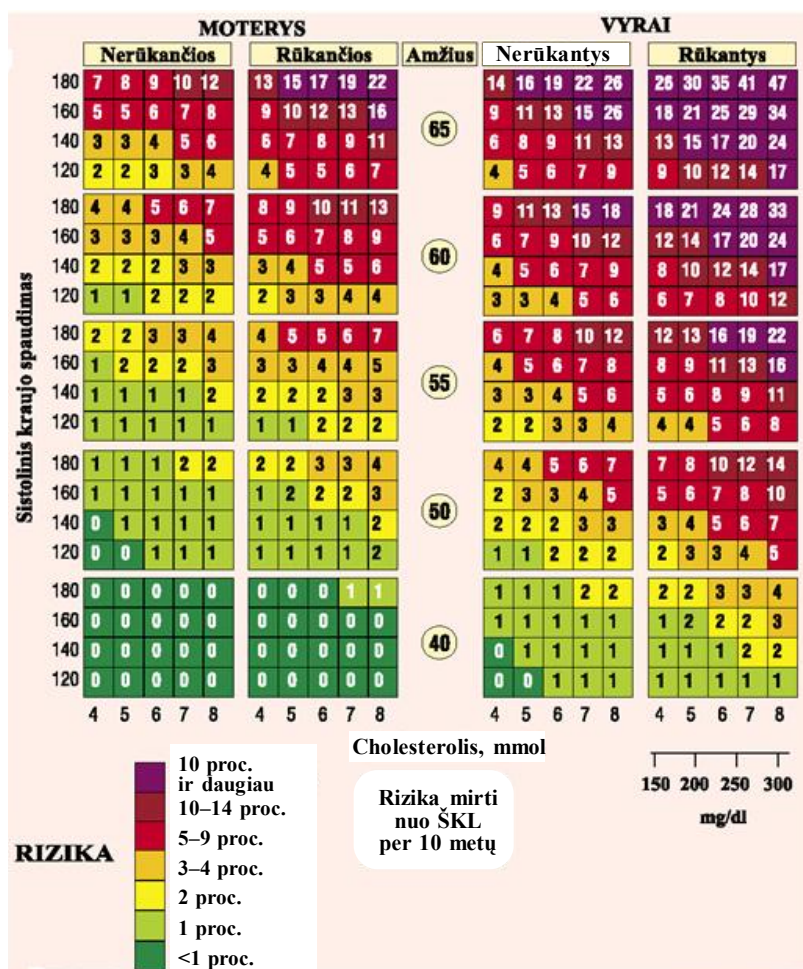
MOTERYS

VYRAI

| | Nerūkančios | | | | | Rūkančios | | | | | Amžius | Nerūkantys | | | | | Rūkantys | | | | |
|---|---|---|---|---|---|---|---|---|---|---|---|---|---|---|---|---|---|---|---|---|---|
| 180 | 7 | 8 | 9 | 10 | 12 | 13 | 15 | 17 | 19 | 22 | | 14 | 16 | 19 | 22 | 26 | 26 | 30 | 35 | 41 | 47 |
| 160 | 5 | 5 | 6 | 7 | 8 | 9 | 10 | 12 | 13 | 16 | 65 | 9 | 11 | 13 | 15 | 26 | 18 | 21 | 25 | 29 | 34 |
| 140 | 3 | 3 | 4 | 5 | 6 | 6 | 7 | 8 | 9 | 11 | | 6 | 8 | 9 | 11 | 13 | 13 | 15 | 17 | 20 | 24 |
| 120 | 2 | 2 | 3 | 3 | 4 | 4 | 5 | 5 | 6 | 7 | | 4 | 5 | 6 | 7 | 9 | 9 | 10 | 12 | 14 | 17 |
| 180 | 4 | 4 | 5 | 6 | 7 | 8 | 9 | 10 | 11 | 13 | | 9 | 11 | 13 | 15 | 18 | 18 | 21 | 24 | 28 | 33 |
| 160 | 3 | 3 | 3 | 4 | 5 | 5 | 6 | 7 | 8 | 9 | 60 | 6 | 7 | 9 | 10 | 12 | 12 | 14 | 17 | 20 | 24 |
| 140 | 2 | 2 | 2 | 3 | 3 | 3 | 4 | 5 | 5 | 6 | | 4 | 5 | 6 | 7 | 9 | 8 | 10 | 12 | 14 | 17 |
| 120 | 1 | 1 | 2 | 2 | 2 | 2 | 3 | 3 | 4 | 4 | | 3 | 3 | 4 | 5 | 6 | 6 | 7 | 8 | 10 | 12 |
| 180 | 2 | 2 | 3 | 3 | 4 | 4 | 5 | 5 | 6 | 7 | | 6 | 7 | 8 | 10 | 12 | 12 | 13 | 16 | 19 | 22 |
| 160 | 1 | 2 | 2 | 2 | 3 | 3 | 3 | 4 | 4 | 5 | 55 | 4 | 5 | 6 | 7 | 8 | 8 | 9 | 11 | 13 | 16 |
| 140 | 1 | 1 | 1 | 1 | 2 | 2 | 2 | 2 | 3 | 3 | | 3 | 3 | 4 | 5 | 6 | 5 | 6 | 8 | 9 | 11 |
| 120 | 1 | 1 | 1 | 1 | 1 | 1 | 1 | 2 | 2 | 2 | | 2 | 2 | 3 | 3 | 4 | 4 | 4 | 5 | 6 | 8 |
| 180 | 1 | 1 | 1 | 2 | 2 | 2 | 2 | 3 | 3 | 4 | | 4 | 4 | 5 | 6 | 7 | 7 | 8 | 10 | 12 | 14 |
| 160 | 1 | 1 | 1 | 1 | 1 | 1 | 2 | 2 | 2 | 3 | 50 | 2 | 3 | 3 | 4 | 5 | 5 | 6 | 7 | 8 | 10 |
| 140 | 0 | 1 | 1 | 1 | 1 | 1 | 1 | 1 | 1 | 2 | | 2 | 2 | 2 | 3 | 3 | 3 | 4 | 5 | 6 | 7 |
| 120 | 0 | 0 | 1 | 1 | 1 | 1 | 1 | 1 | 1 | 2 | | 1 | 1 | 2 | 2 | 2 | 2 | 3 | 3 | 4 | 5 |
| 180 | 0 | 0 | 0 | 0 | 0 | 0 | 0 | 0 | 1 | 1 | | 1 | 1 | 1 | 2 | 2 | 2 | 2 | 3 | 3 | 4 |
| 160 | 0 | 0 | 0 | 0 | 0 | 0 | 0 | 0 | 0 | 0 | 40 | 1 | 1 | 1 | 1 | 1 | 1 | 2 | 2 | 2 | 3 |
| 140 | 0 | 0 | 0 | 0 | 0 | 0 | 0 | 0 | 0 | 0 | | 0 | 1 | 1 | 1 | 1 | 1 | 1 | 1 | 2 | 2 |
| 120 | 0 | 0 | 0 | 0 | 0 | 0 | 0 | 0 | 0 | 0 | | 0 | 0 | 1 | 1 | 1 | 1 | 1 | 1 | 1 | 1 |
| | 4 | 5 | 6 | 7 | 8 | 4 | 5 | 6 | 7 | 8 | | 4 | 5 | 6 | 7 | 8 | 4 | 5 | 6 | 7 | 8 |

Sistolinis kraujo spaudimas

Cholesterolis, mmol

150 200 250 300
mg/dl

RIZIKA

10 proc. ir daugiau
10–14 proc.
5–9 proc.
3–4 proc.
2 proc.
1 proc.
<1 proc.

Rizika mirti nuo ŠKL per 10 metų